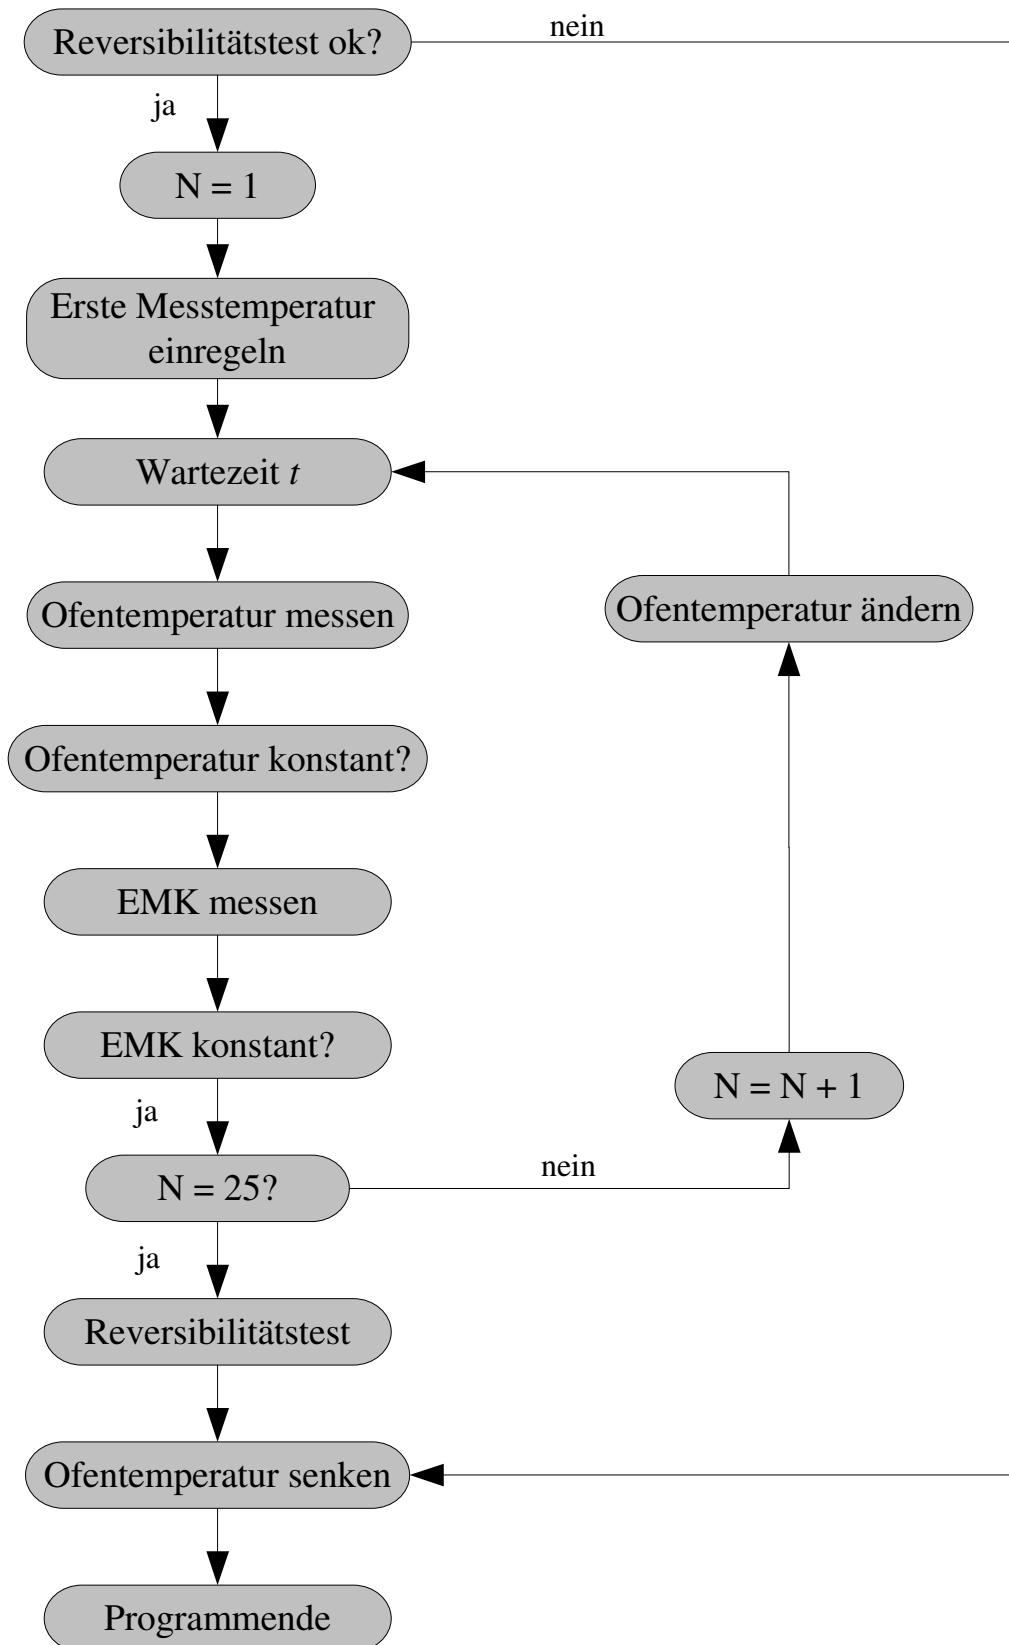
Reversibilitätstest ok?

nein

ja

N = 1

Erste Messtemperatur einregeln

Wartezeit $t$

Ofentemperatur messen

Ofentemperatur ändern

Ofentemperatur konstant?

EMK messen

EMK konstant?

ja

N = N + 1

N = 25?

nein

ja

Reversibilitätstest

Ofentemperatur senken

Programmende